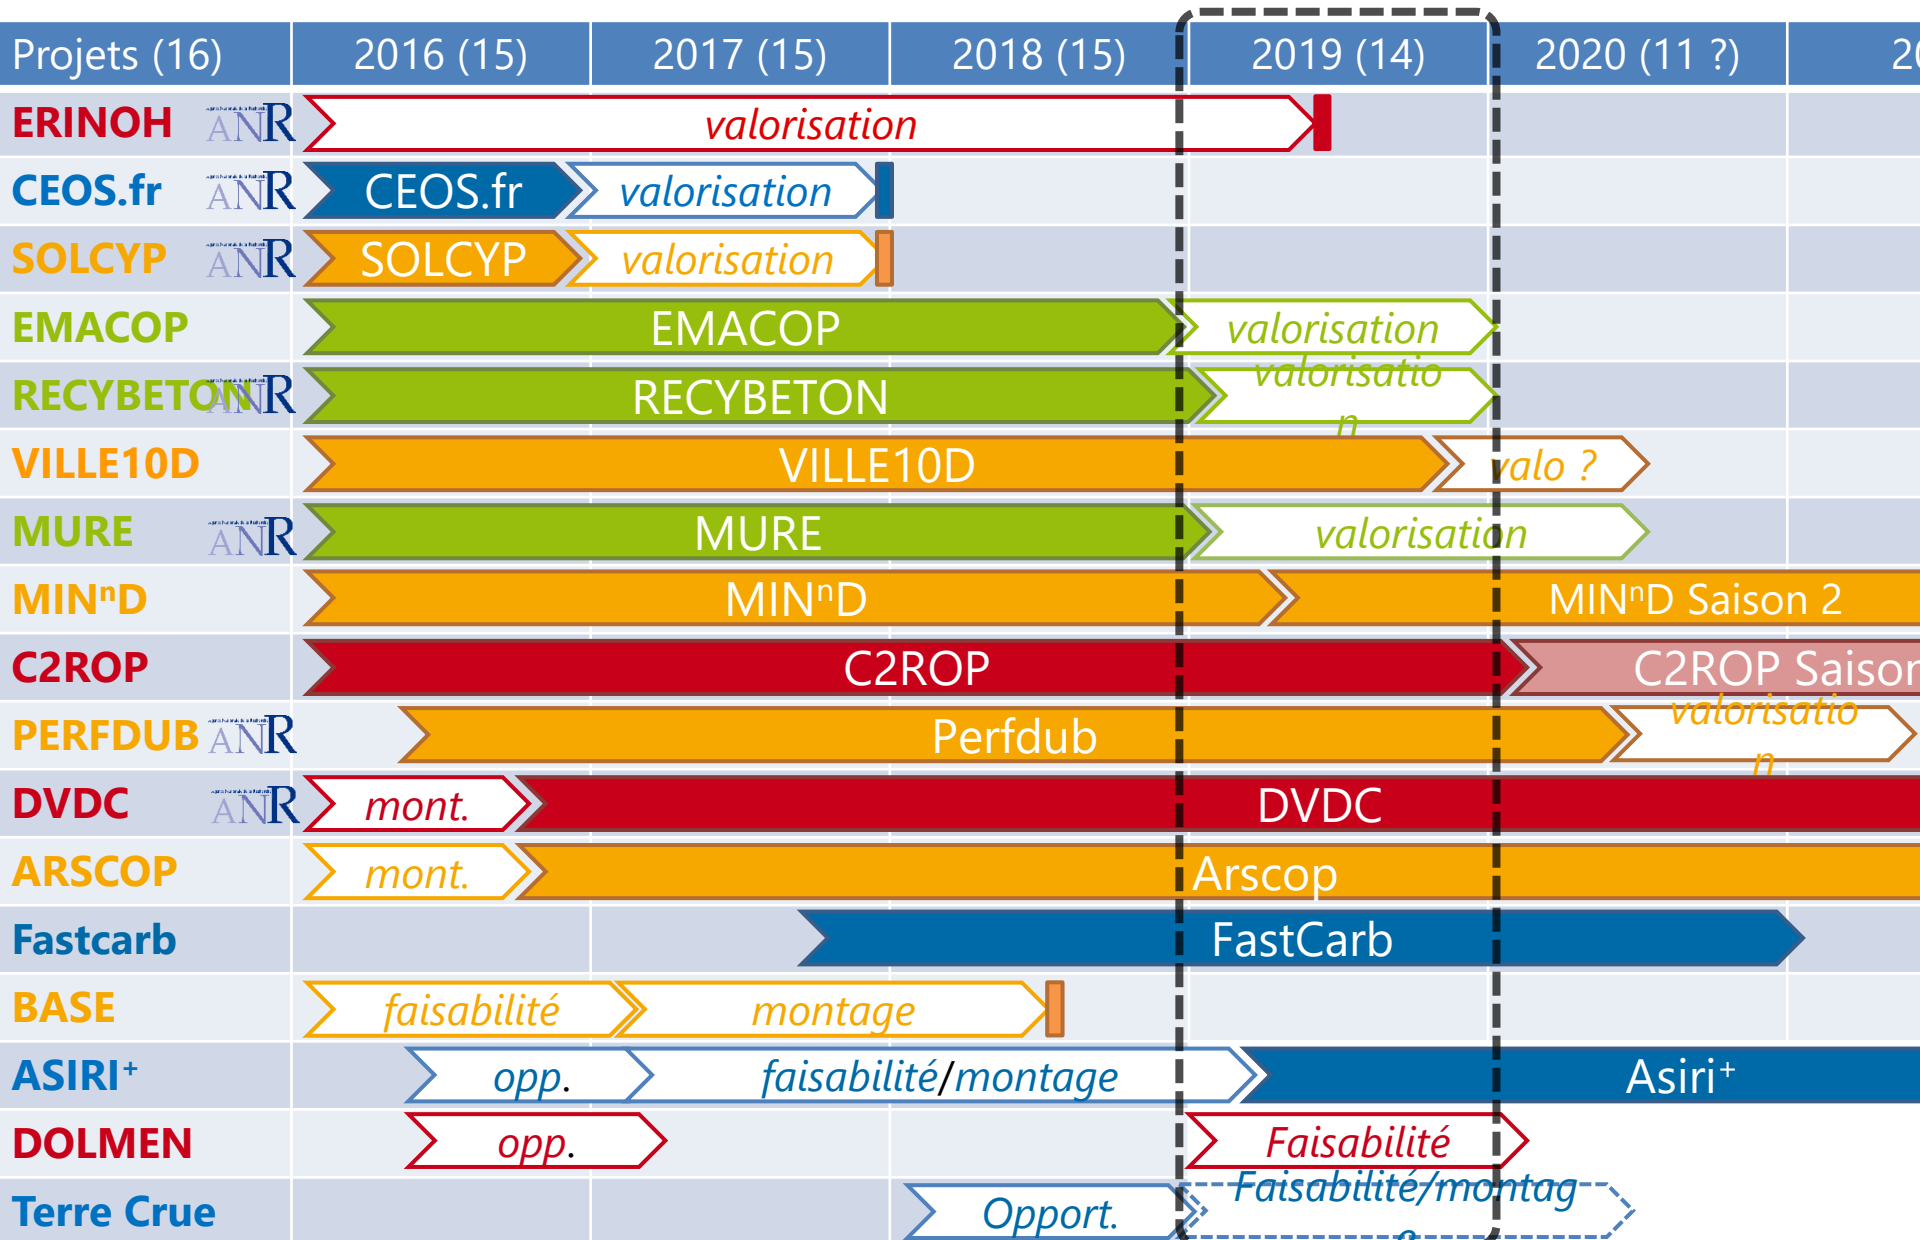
| Projets (16) | 2016 (15) | 2017 (15) | 2018 (15) | 2019 (14) | 2020 (11 ?) | 2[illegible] |
|---|---|---|---|---|---|---|
| ERINOH ANR | valorisation | | | | | |
| CEOS.fr ANR | CEOS.fr | valorisation | | | | |
| SOLCYP ANR | SOLCYP | valorisation | | | | |
| EMACOP | EMACOP | | | valorisation | | |
| RECYBETON ANR | RECYBETON | | | valorisation | | |
| VILLE10D | VILLE10D | | | | valo ? | |
| MURE ANR | MURE | | | valorisation | | |
| MIN$^n$D | MIN$^n$D | | | | MIN$^n$D Saison 2 | |
| C2ROP | C2ROP | | | | C2ROP Saison | |
| PERFDUB ANR | Perfdub | | | | valorisation | |
| DVDC ANR | mont. | DVDC | | | | |
| ARSCOP | mont. | Arscop | | | | |
| Fastcarb | | FastCarb | | | | |
| BASE | faisabilité | montage | | | | |
| ASIRI$^+$ | opp. | faisabilité/montage | | Asiri$^+$ | | |
| DOLMEN | opp. | | | Faisabilité | | |
| Terre Crue | | | Opport. | Faisabilité/montage | | |